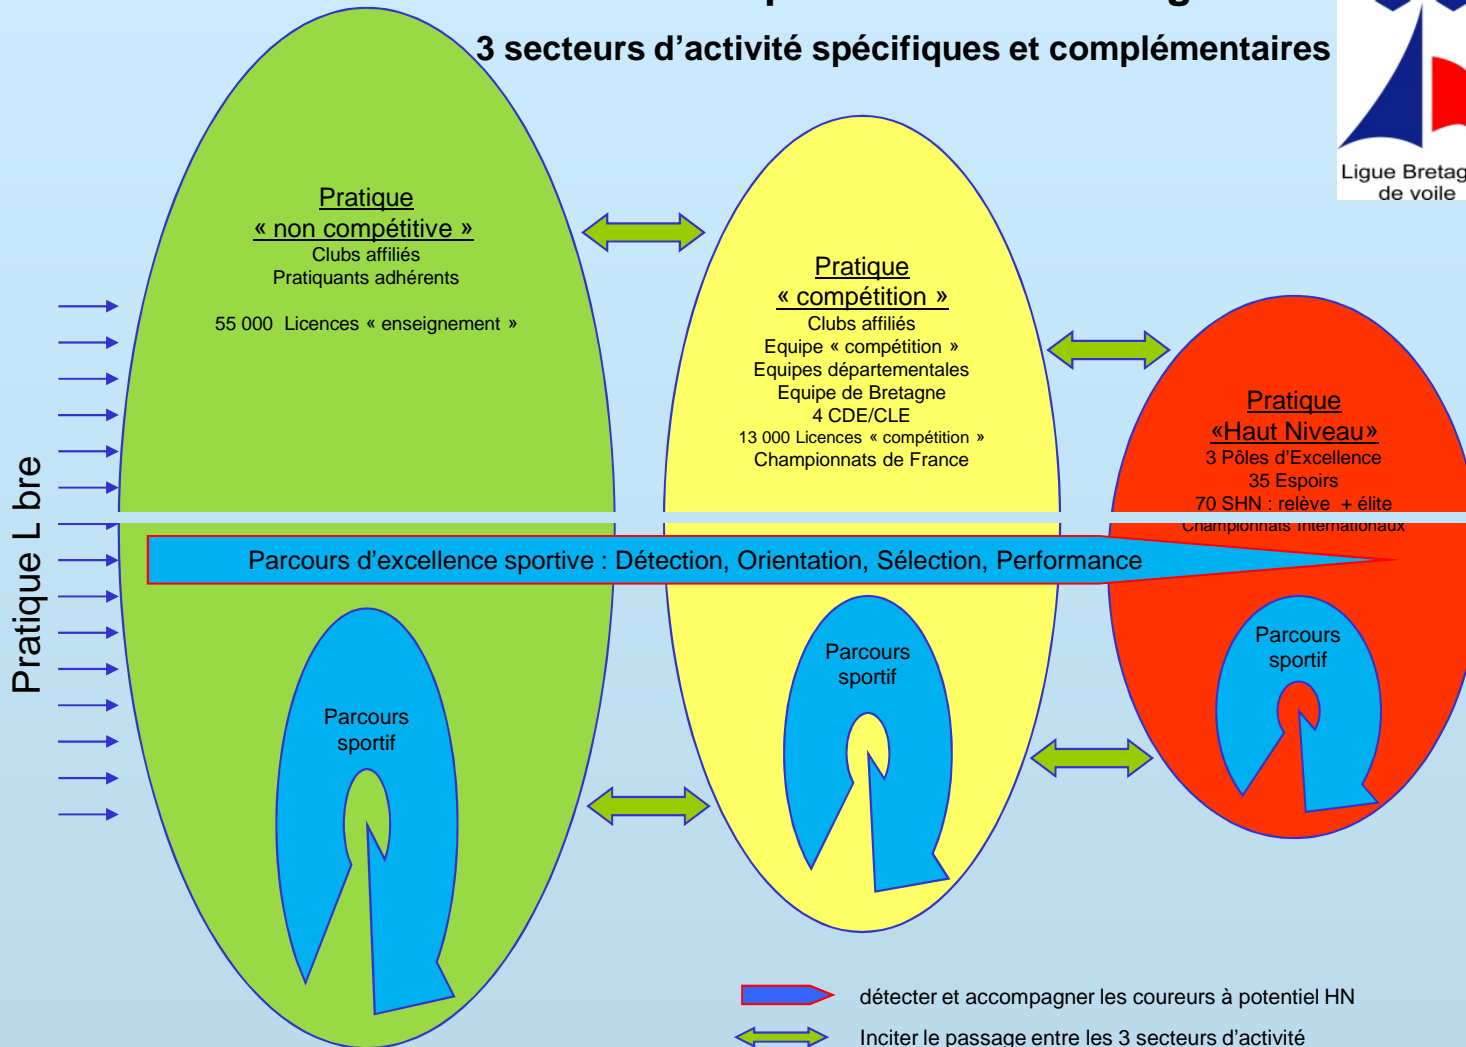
3 secteurs d'activité spécifiques et complémentaires

Ligue Bretag
de voile

Pratique
« non compétitive »
Clubs affiliés
Pratiquants adhérents

55 000 Licences « enseignement »

Pratique
« compétition »
Clubs affiliés
Equipe « compétition »
Equipes départementales
Equipe de Bretagne
4 CDE/CLE
13 000 Licences « compétition »
Championnats de France

Pratique
«Haut Niveau»
3 Pôles d'Excellence
35 Espoirs
70 SHN : relève + élite
Championnats internationaux

Pratique L bre

Parcours d'excellence sportive : Détection, Orientation, Sélection, Performance

Parcours sportif

Parcours sportif

Parcours sportif

détecter et accompagner les coureurs à potentiel HN

Inciter le passage entre les 3 secteurs d'activité